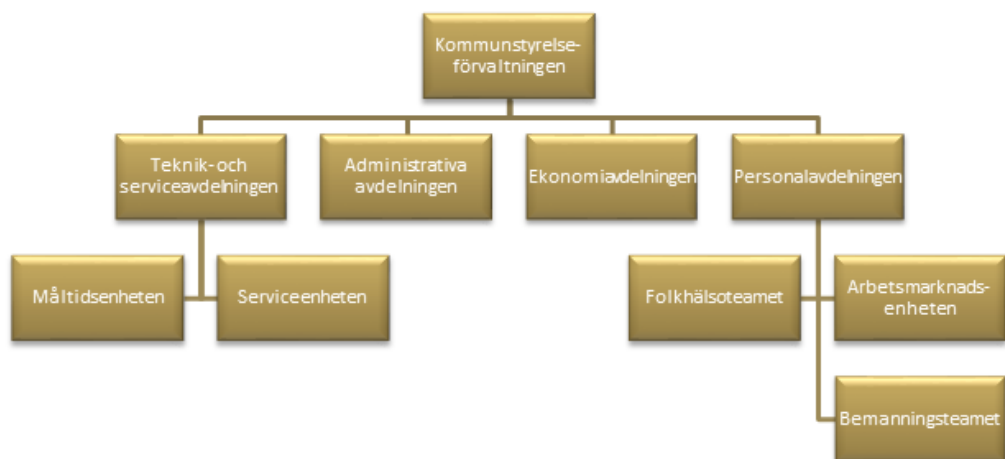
Kommunstyrelse-förvaltningen

Teknik- och serviceavdelningen

Administrativa avdelningen

Ekonomiavdelningen

Personalavdelningen

Måltidsenheten

Serviceenheten

Folkhälsoteamet

Arbetsmarknads-enheten

Bemanningsteamet